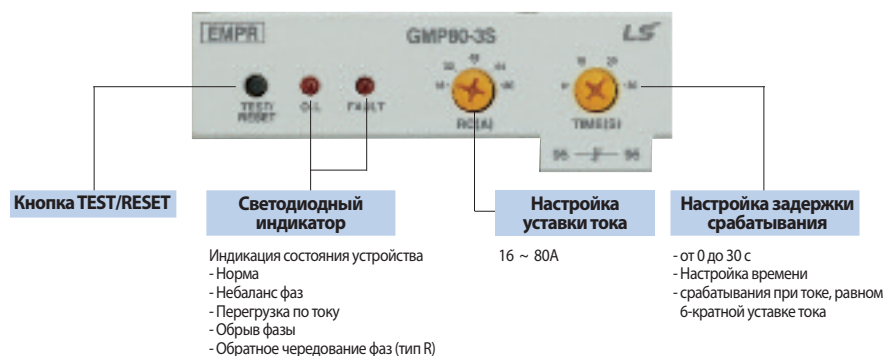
EMPR
GMP80-3S
LS

TEST/
RESET
O.L
FAULT
RC(A)
TIME(S)
96 — 98

Кнопка TEST/RESET

Светодиодный индикатор

Индикация состояния устройства
- Норма
- Небаланс фаз
- Перегрузка по току
- Обрыв фазы
- Обратное чередование фаз (тип R)

Настройка уставки тока

16 ~ 80A

Настройка задержки срабатывания

- от 0 до 30 с
- Настройка времени
- срабатывания при токе, равном 6-кратной уставке тока